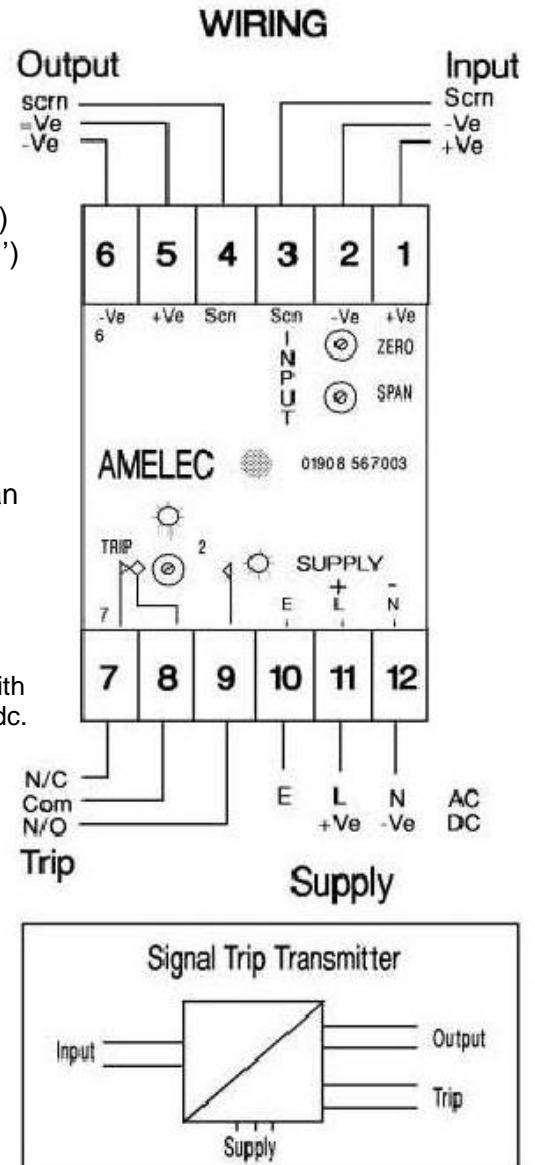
WIRING

Output
scrn
=Ve
-Ve

Input
Scrn
-Ve
+Ve

)
')

| 6 | 5 | 4 | 3 | 2 | 1 |
|---|---|---|---|---|---|

-Ve +Ve Scn Scn -Ve +Ve
6
INPUT
ZERO
SPAN

AMELEC 01908 567003

an

TRIP 2
SUPPLY
7
E + L - N

ith
dc.

| 7 | 8 | 9 | 10 | 11 | 12 |
|---|---|---|---|---|---|

N/C
Com
N/O
Trip

E L N AC
+Ve -Ve DC

Supply

Signal Trip Transmitter
Input
Output
Trip
Supply